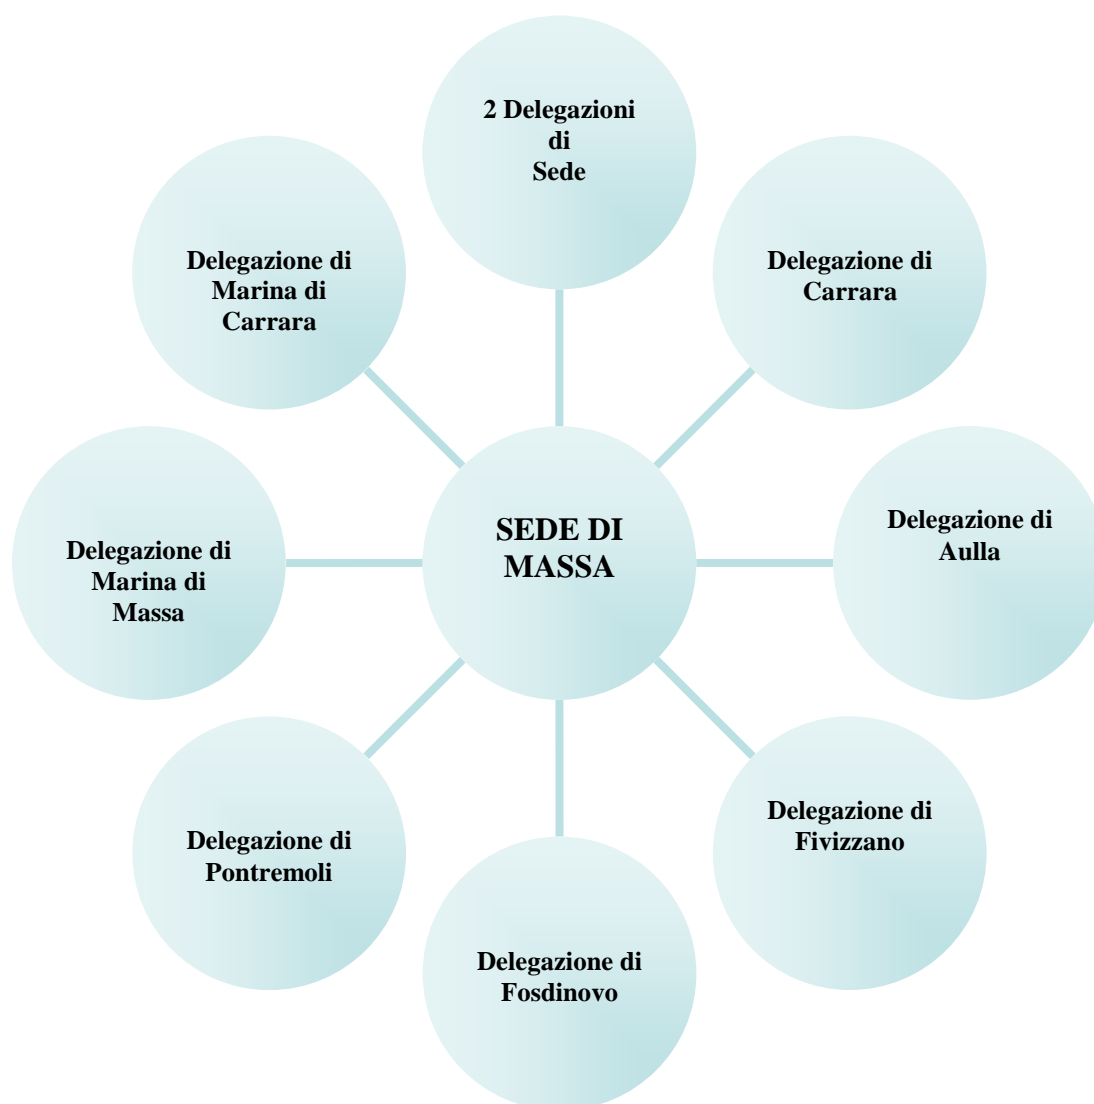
2 Delegazioni di Sede

Delegazione di Marina di Carrara

Delegazione di Carrara

SEDE DI MASSA

Delegazione di Marina di Massa

Delegazione di Aulla

Delegazione di Pontremoli

Delegazione di Fivizzano

Delegazione di Fosdinovo